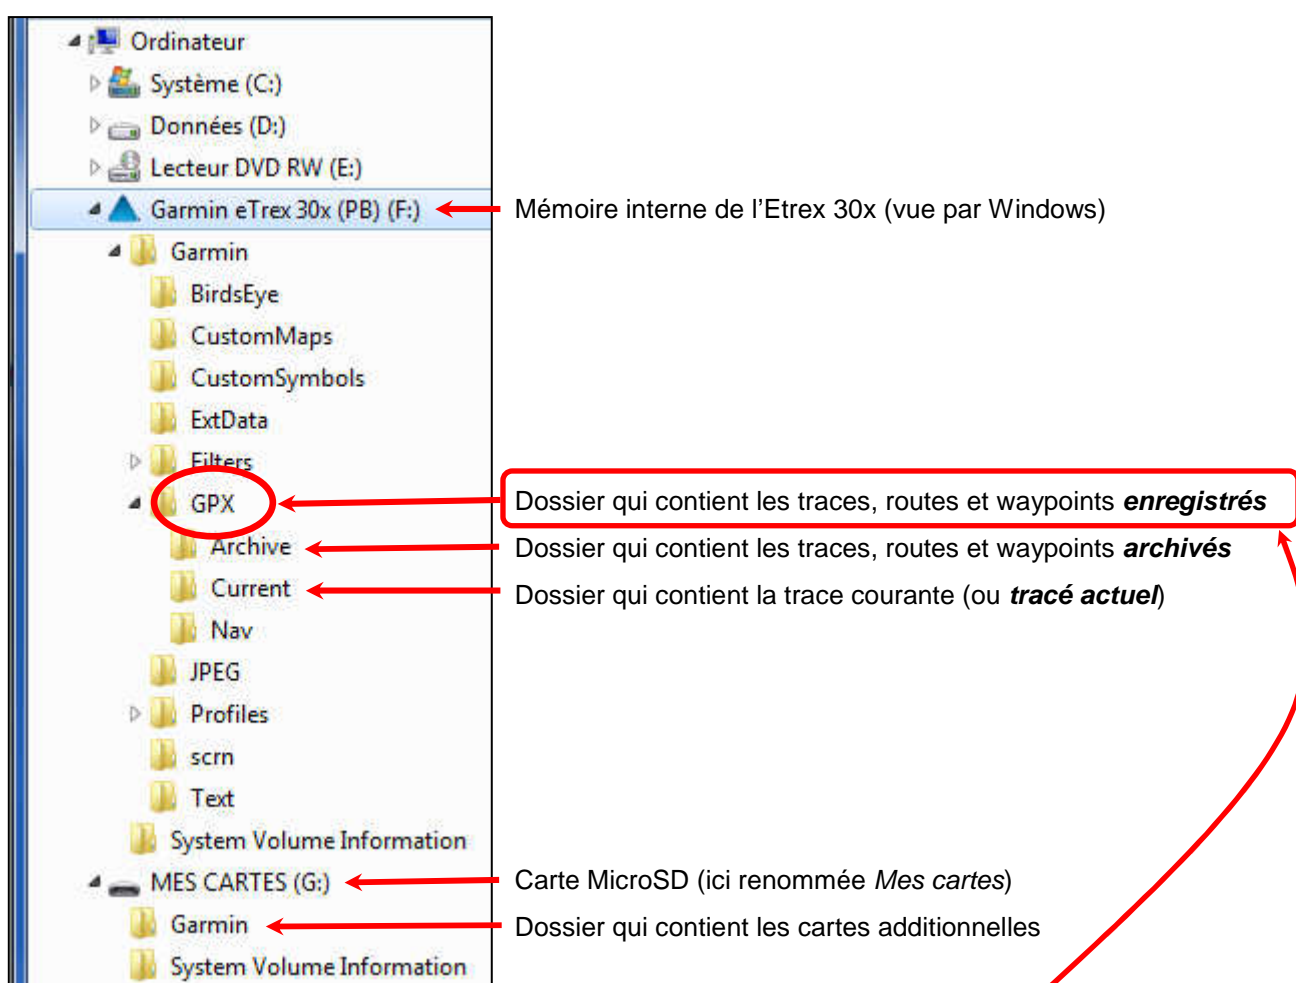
Ordinateur
Système (C:)
Données (D:)
Lecteur DVD RW (E:)
Garmin eTrex 30x (PB) (F:)
Garmin
BirdsEye
CustomMaps
CustomSymbols
ExtData
Filters
GPX
Archive
Current
Nav
JPEG
Profiles
scrn
Text
System Volume Information
MES CARTES (G:)
Garmin
System Volume Information

Mémoire interne de l'Etrex 30x (vue par Windows)

Dossier qui contient les traces, routes et waypoints ***enregistrés***

Dossier qui contient les traces, routes et waypoints ***archivés***

Dossier qui contient la trace courante (ou ***tracé actuel***)

Carte MicroSD (ici renommée *Mes cartes*)

Dossier qui contient les cartes additionnelles